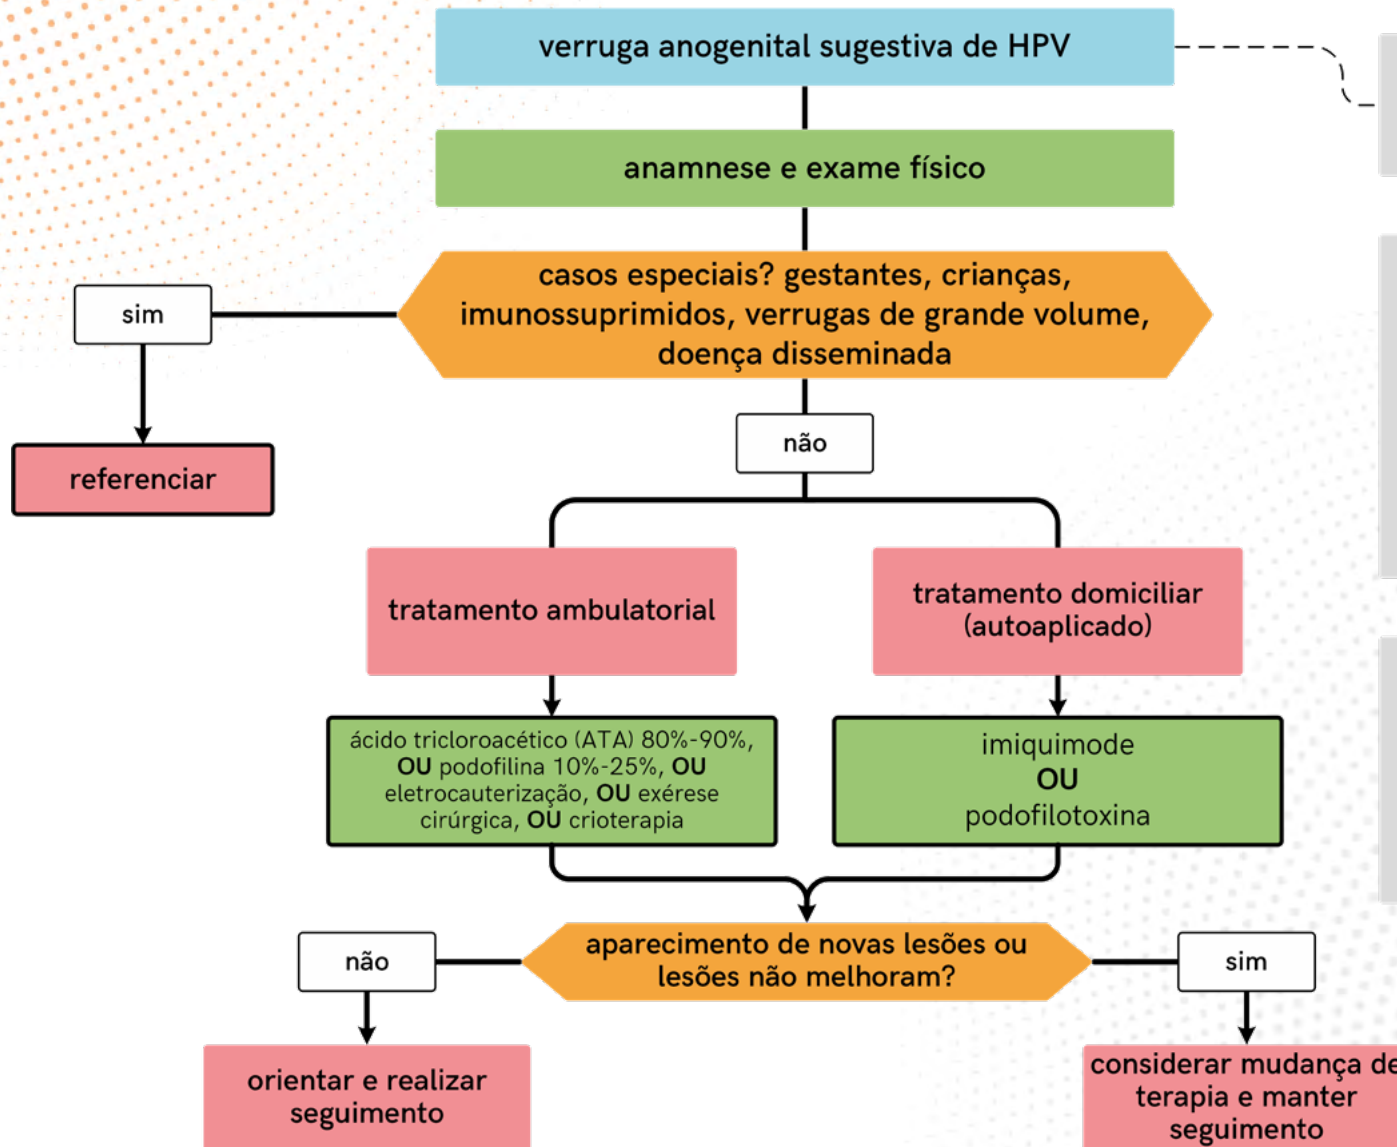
verruga anogenital sugestiva de HPV

anamnese e exame físico

casos especiais? gestantes, crianças, imunossuprimidos, verrugas de grande volume, doença disseminada

sim

referenciar

não

tratamento ambulatorial

tratamento domiciliar (autoaplicado)

ácido tricloroacético (ATA) 80%-90%, **OU** podofilina 10%-25%, **OU** eletrocauterização, **OU** exérese cirúrgica, **OU** crioterapia

imiquimode
**OU**
podofilotoxina

aparecimento de novas lesões ou lesões não melhoram?

não

orientar e realizar seguimento

sim

considerar mudança de terapia e manter seguimento